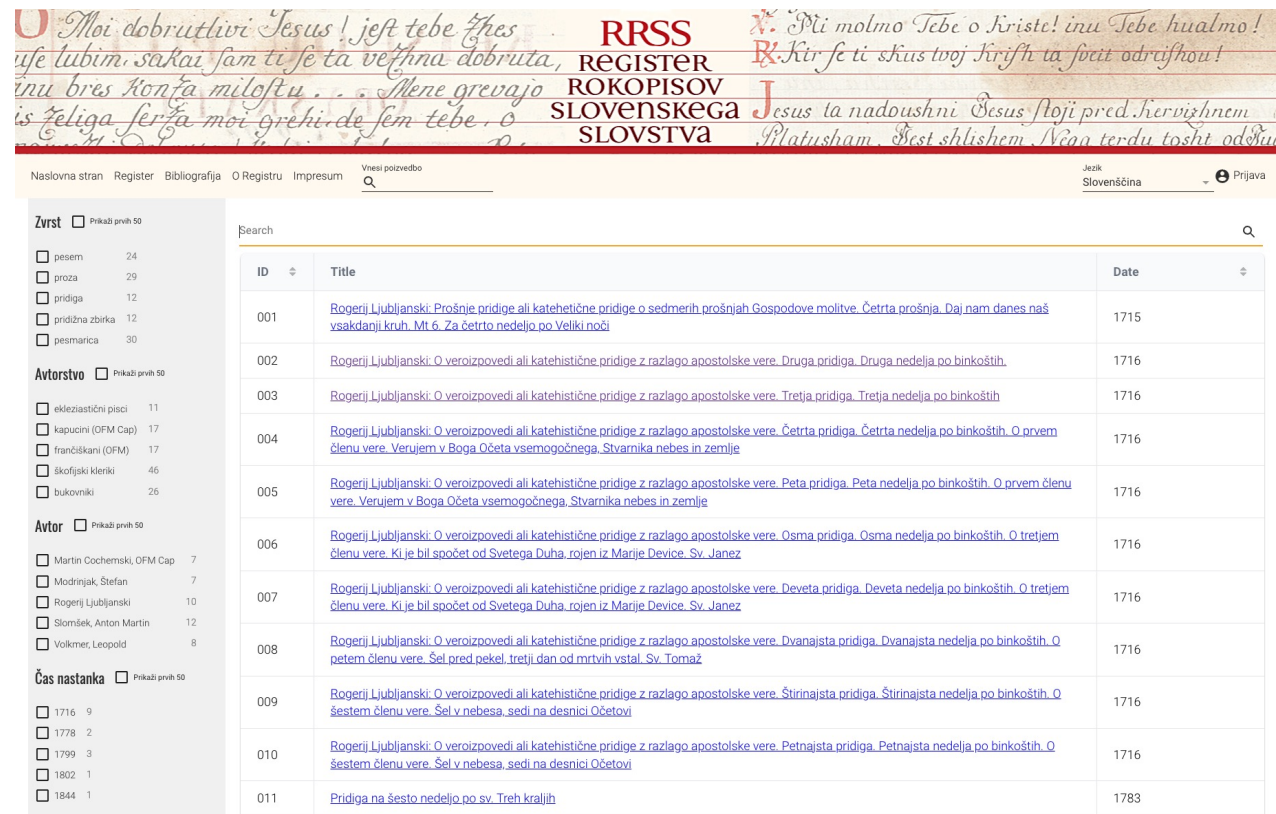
O Moi dobrutlivi Jesus! jest tebe zhes
uše lubim. sakai sam ti se ta vezhna dobruta,
inu brez konza milostu. . . . Mene grevajo
is zeliga serza moi grehi de sem tebe, o

RRSS
REGISTER
ROKOPISOV
SLOVENSKEGA
SLOVSTVA

V. Mi molmo Tebe o Kriste! inu Tebe hualmo!
R. Kir se ti skus tvoj Krish ta svit odrishou!
Jesus ta nadoushni Jesus stoji pred hervishnem
Platusham. Jest shlishem Nega terdu tosht od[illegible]

Naslovna stran Register Bibliografija O Registru Impresum

Vnesi poizvedbo

Jezik
Slovenščina

Prijava

Zvrst Prikaži prvih 50
pesem 24
proza 29
pridiga 12
pridižna zbirka 12
pesmarica 30

Avtorstvo Prikaži prvih 50
eklezistični pisci 11
kapucini (OFM Cap) 17
frančiškani (OFM) 17
škofijski kleriki 46
bukovniki 26

Avtor Prikaži prvih 50
Martin Cochemski, OFM Cap 7
Modrinjak, Štefan 7
Rogerij Ljubljanski 10
Slomšek, Anton Martin 12
Volkmer, Leopold 8

Čas nastanka Prikaži prvih 50
1716 9
1778 2
1799 3
1802 1
1844 1

Search

| ID | Title | Date |
|---|---|---|
| 001 | Rogerij Ljubljanski: Prošnje pridige ali katehetične pridige o sedmerih prošnjah Gospodove molitve. Četrta prošnja. Daj nam danes naš vsakdanji kruh. Mt 6. Za četrto nedeljo po Veliki noči | 1715 |
| 002 | Rogerij Ljubljanski: O veroizpovedi ali katehistične pridige z razlago apostolske vere. Druga pridiga. Druga nedelja po binkoštih. | 1716 |
| 003 | Rogerij Ljubljanski: O veroizpovedi ali katehistične pridige z razlago apostolske vere. Tretja pridiga. Tretja nedelja po binkoštih | 1716 |
| 004 | Rogerij Ljubljanski: O veroizpovedi ali katehistične pridige z razlago apostolske vere. Četrta pridiga. Četrta nedelja po binkoštih. O prvem členu vere. Verujem v Boga Očeta vsemogočnega, Stvarnika nebes in zemlje | 1716 |
| 005 | Rogerij Ljubljanski: O veroizpovedi ali katehistične pridige z razlago apostolske vere. Peta pridiga. Peta nedelja po binkoštih. O prvem členu vere. Verujem v Boga Očeta vsemogočnega, Stvarnika nebes in zemlje | 1716 |
| 006 | Rogerij Ljubljanski: O veroizpovedi ali katehistične pridige z razlago apostolske vere. Osma pridiga. Osma nedelja po binkoštih. O tretjem členu vere. Ki je bil spočet od Svetega Duha, rojen iz Marije Device. Sv. Janez | 1716 |
| 007 | Rogerij Ljubljanski: O veroizpovedi ali katehistične pridige z razlago apostolske vere. Deveta pridiga. Deveta nedelja po binkoštih. O tretjem členu vere. Ki je bil spočet od Svetega Duha, rojen iz Marije Device. Sv. Janez | 1716 |
| 008 | Rogerij Ljubljanski: O veroizpovedi ali katehistične pridige z razlago apostolske vere. Dvanajsta pridiga. Dvanajsta nedelja po binkoštih. O petem členu vere. Šel pred pekel, tretji dan od mrtvih vstal. Sv. Tomaž | 1716 |
| 009 | Rogerij Ljubljanski: O veroizpovedi ali katehistične pridige z razlago apostolske vere. Štirinajsta pridiga. Štirinajsta nedelja po binkoštih. O šestem členu vere. Šel v nebesa, sedi na desnici Očetovi | 1716 |
| 010 | Rogerij Ljubljanski: O veroizpovedi ali katehistične pridige z razlago apostolske vere. Petnajsta pridiga. Petnajsta nedelja po binkoštih. O šestem členu vere. Šel v nebesa, sedi na desnici Očetovi | 1716 |
| 011 | Pridiga na šesto nedeljo po sv. Treh kraljih | 1783 |